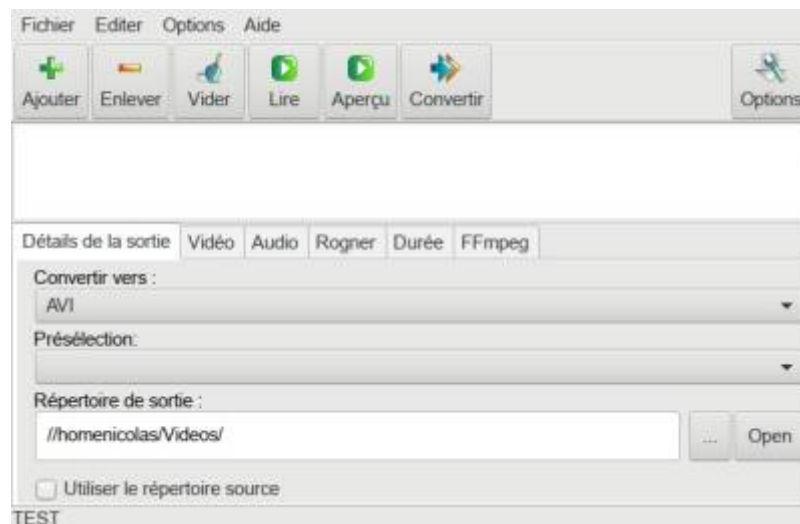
Fichier Editer Options Aide

Ajouter Enlever Vider Lire Aperçu Convertir Options

Détails de la sortie Vidéo Audio Rogner Durée FFmpeg

Convertir vers :
AVI

Présélection:

Répertoire de sortie :
//homenicolas/Videos/
... Open

Utiliser le répertoire source

TEST